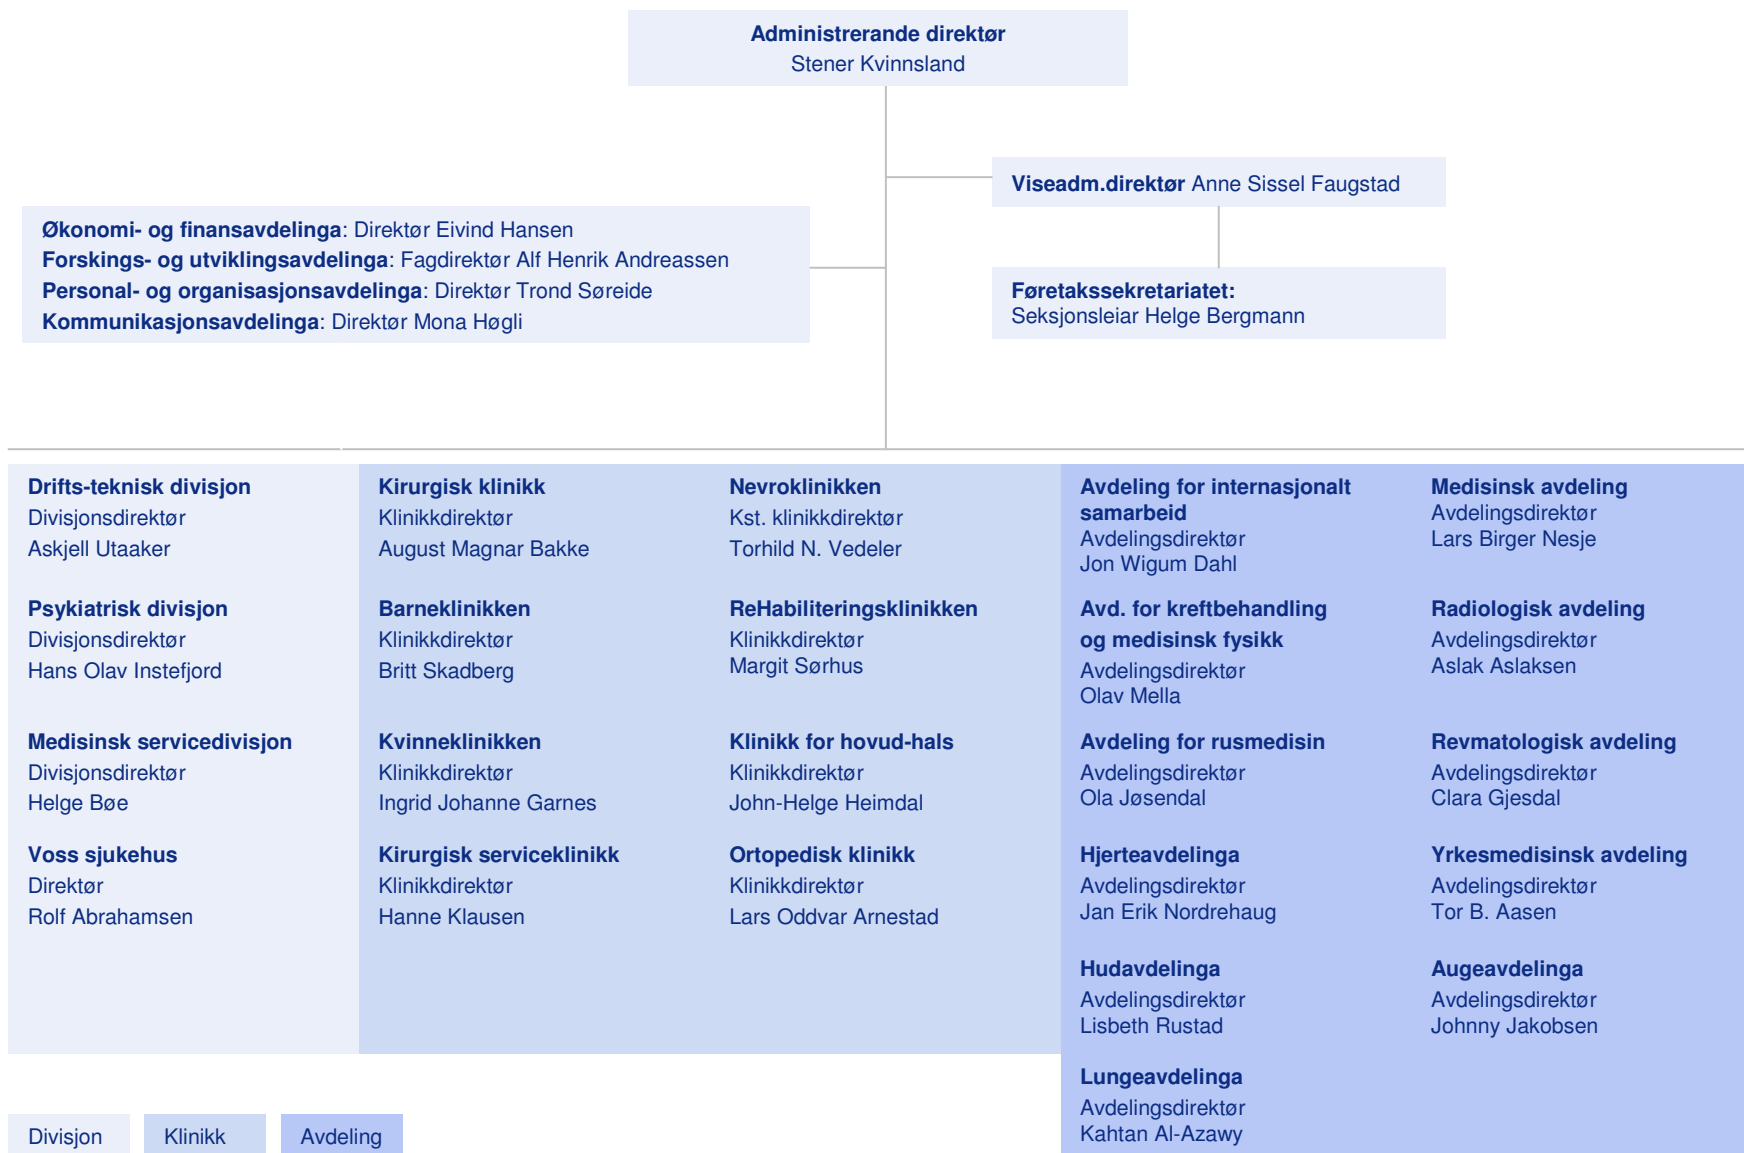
Administrerande direktør
Stener Kvinnsland

Viseadm.direktør Anne Sissel Faugstad

Økonomi- og finansavdelinga: Direktør Eivind Hansen
Forskings- og utviklingsavdelinga: Fagdirektør Alf Henrik Andreassen
Personal- og organisasjonsavdelinga: Direktør Trond Søreide
Kommunikasjonsavdelinga: Direktør Mona Høgli

Føretakssekretariatet:
Seksjonsleiar Helge Bergmann

Drifts-teknisk divisjon
Divisjonsdirektør
Askjell Utaaker

Psykiatrisk divisjon
Divisjonsdirektør
Hans Olav Instefjord

Medisinsk servicedivisjon
Divisjonsdirektør
Helge Bøe

Voss sjukehus
Direktør
Rolf Abrahamsen

Kirurgisk klinikk
Klinikkdirektør
August Magnar Bakke

Barneklinikken
Klinikkdirektør
Britt Skadberg

Kvinneklinikken
Klinikkdirektør
Ingrid Johanne Garnes

Kirurgisk serviceklinikk
Klinikkdirektør
Hanne Klausen

Nevroklinikken
Kst. klinikkdirektør
Torhild N. Vedeler

ReHabiliteringsklinikken
Klinikkdirektør
Margit Sørhus

Klinikk for hovud-hals
Klinikkdirektør
John-Helge Heimdal

Ortopedisk klinikk
Klinikkdirektør
Lars Oddvar Arnestad

Avdeling for internasjonalt samarbeid
Avdelingsdirektør
Jon Wigum Dahl

Avd. for kreftbehandling og medisinsk fysikk
Avdelingsdirektør
Olav Mella

Avdeling for rusmedisin
Avdelingsdirektør
Ola Jøsendal

Hjerteavdelinga
Avdelingsdirektør
Jan Erik Nordrehaug

Hudavdelinga
Avdelingsdirektør
Lisbeth Rustad

Lungeavdelinga
Avdelingsdirektør
Kahtan Al-Azawy

Medisinsk avdeling
Avdelingsdirektør
Lars Birger Nesje

Radiologisk avdeling
Avdelingsdirektør
Aslak Aslaksen

Revmatologisk avdeling
Avdelingsdirektør
Clara Gjesdal

Yrkesmedisinsk avdeling
Avdelingsdirektør
Tor B. Aasen

Augeavdelinga
Avdelingsdirektør
Johnny Jakobsen

Divisjon
Klinikk
Avdeling